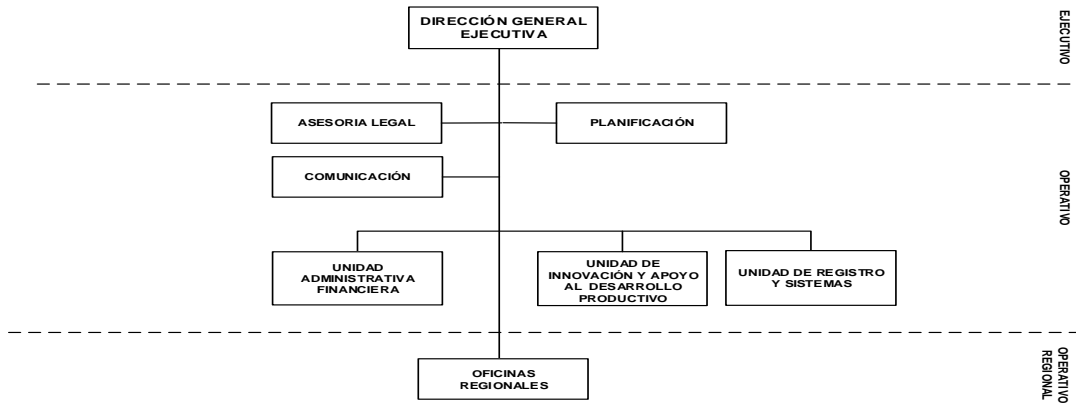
DIRECCIÓN GENERAL EJECUTIVA

EJECUTIVO

ASESORIA LEGAL

PLANIFICACIÓN

COMUNICACIÓN

OPERATIVO

UNIDAD ADMINISTRATIVA FINANCIERA

UNIDAD DE INNOVACIÓN Y APOYO AL DESARROLLO PRODUCTIVO

UNIDAD DE REGISTRO Y SISTEMAS

OFICINAS REGIONALES

OPERATIVO REGIONAL